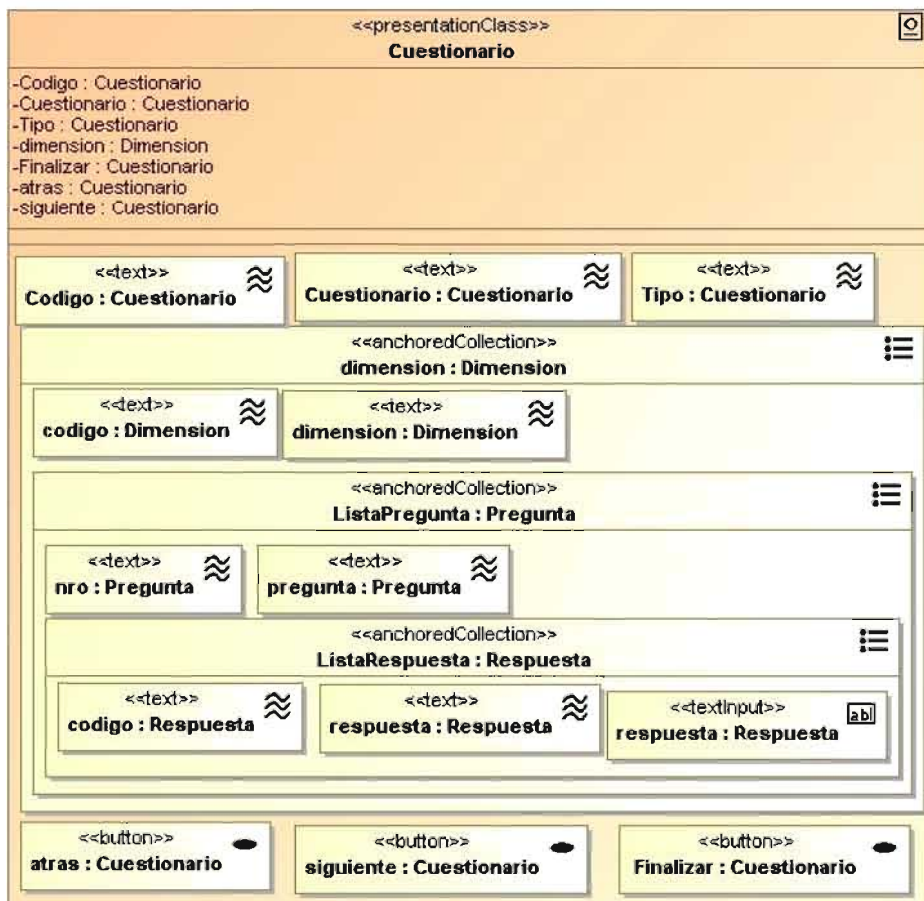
<<presentationClass>>
Cuestionario

-Codigo : Cuestionario
-Cuestionario : Cuestionario
-Tipo : Cuestionario
-dimension : Dimension
-Finalizar : Cuestionario
-atras : Cuestionario
-siguiente : Cuestionario

<<text>>
Codigo : Cuestionario

<<text>>
Cuestionario : Cuestionario

<<text>>
Tipo : Cuestionario

<<anchoredCollection>>
dimension : Dimension

<<text>>
codigo : Dimension

<<text>>
dimension : Dimension

<<anchoredCollection>>
ListaPregunta : Pregunta

<<text>>
nro : Pregunta

<<text>>
pregunta : Pregunta

<<anchoredCollection>>
ListaRespuesta : Respuesta

<<text>>
codigo : Respuesta

<<text>>
respuesta : Respuesta

<<textInput>>
respuesta : Respuesta

abl

<<button>>
atras : Cuestionario

<<button>>
siguiente : Cuestionario

<<button>>
Finalizar : Cuestionario